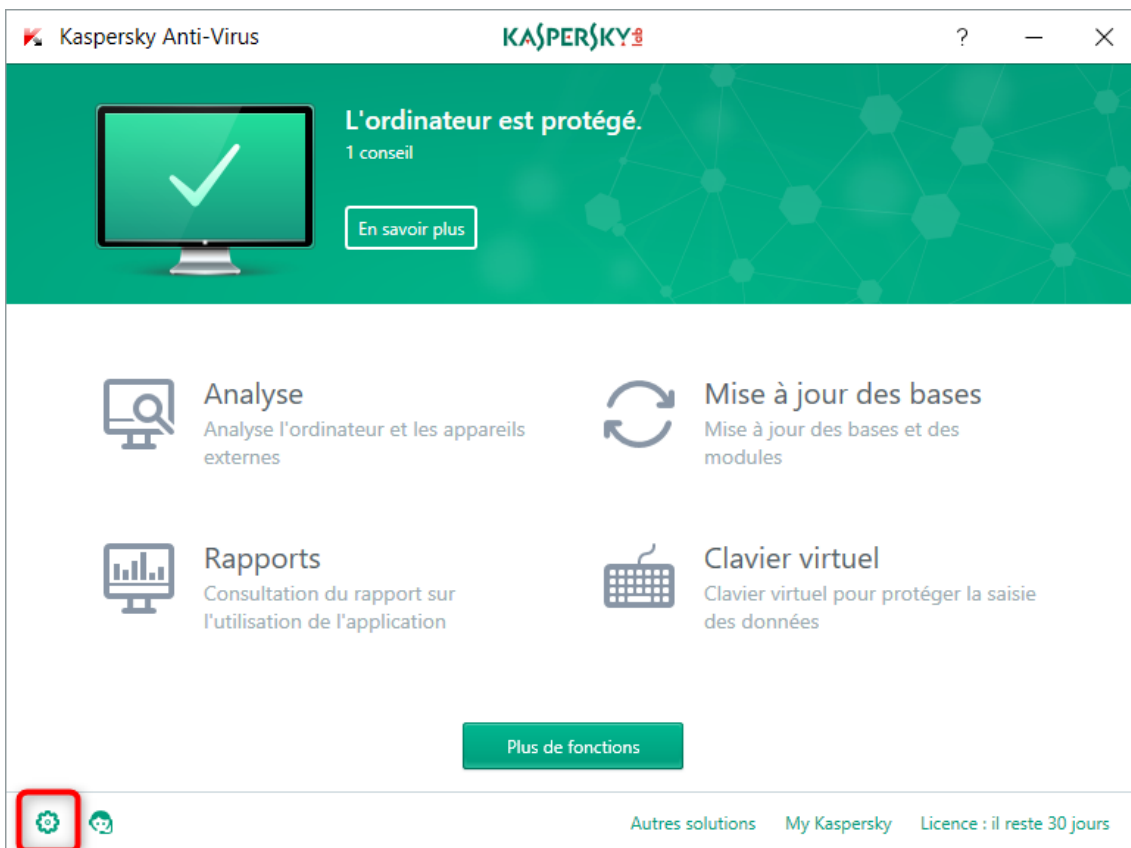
Kaspersky Anti-Virus

KASPERSKY lab

? — ✕

L'ordinateur est protégé.
1 conseil

En savoir plus

Analyse
Analyse l'ordinateur et les appareils externes

Mise à jour des bases
Mise à jour des bases et des modules

Rapports
Consultation du rapport sur l'utilisation de l'application

Clavier virtuel
Clavier virtuel pour protéger la saisie des données

Plus de fonctions

Autres solutions My Kaspersky Licence : il reste 30 jours